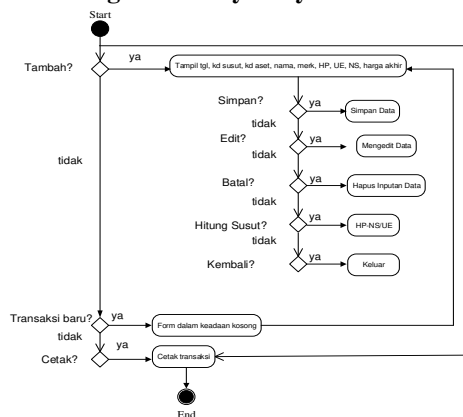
Start

Tambah?

ya

Tampil tgl, kd susut, kd aset, nama, merk, HP, UE, NS, harga akhir

Simpan?

ya

Simpan Data

tidak

Edit?

ya

Mengedit Data

tidak

tidak

Batal?

ya

Hapus Inputan Data

tidak

Hitung Susut?

ya

HP-NS/UE

tidak

Kembali?

ya

Keluar

Transaksi baru?

ya

Form dalam keadaan kosong

tidak

Cetak?

ya

Cetak transaksi

End